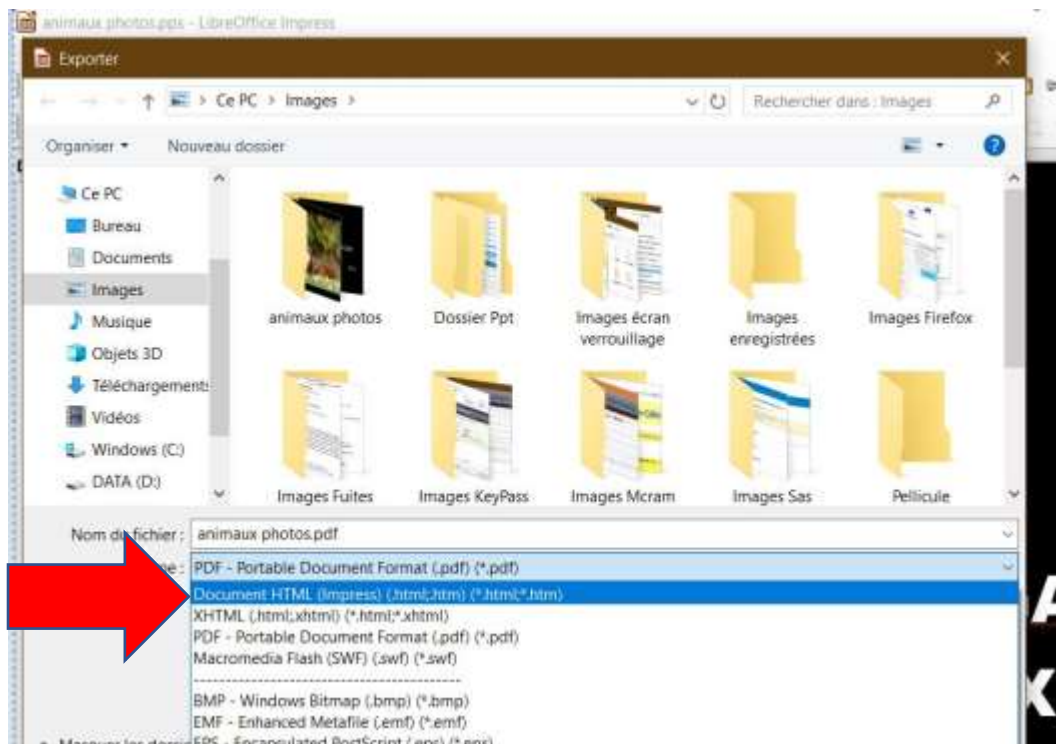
animaux photos.pps - LibreOffice Impress

Exporter

Ce PC > Images >

Rechercher dans : Images

Organiser ▾ Nouveau dossier

Ce PC
Bureau
Documents
Images
Musique
Objets 3D
Téléchargements
Vidéos
Windows (C:)
DATA (D:)

animaux photos
Dossier Ppt
Images écran verrouillage
Images enregistrées
Images Firefox
Images Fuites
Images KeyPass
Images Mcram
Images Sas
Pellicule

Nom du fichier : animaux photos.pdf

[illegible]e : PDF - Portable Document Format (.pdf) (*.pdf)

Document HTML (Impress) (.html;.htm) (*.html;*.htm)
XHTML (.html;.xhtml) (*.html;*.xhtml)
PDF - Portable Document Format (.pdf) (*.pdf)
Macromedia Flash (SWF) (.swf) (*.swf)
----------------------------------------
BMP - Windows Bitmap (.bmp) (*.bmp)
EMF - Enhanced Metafile (.emf) (*.emf)
Masquer les dossi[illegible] EPS - Encapsulated PostScript (.eps) (*.eps)